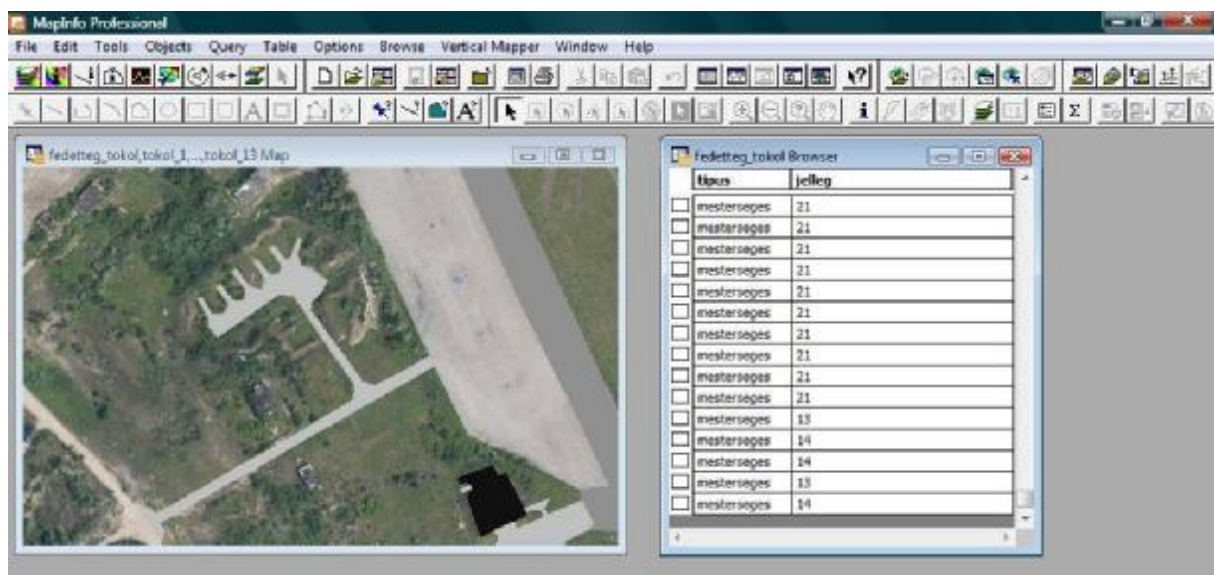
MapInfo Professional

File Edit Tools Objects Query Table Options Browse Vertical Mapper Window Help

fedetteg_tokol,tokol_1,...,tokol_13 Map

fedetteg_tokol Browser

| tipus | jelleg |
|---|---|
| mesterseges | 21 |
| mesterseges | 21 |
| mesterseges | 21 |
| mesterseges | 21 |
| mesterseges | 21 |
| mesterseges | 21 |
| mesterseges | 21 |
| mesterseges | 21 |
| mesterseges | 21 |
| mesterseges | 21 |
| mesterseges | 13 |
| mesterseges | 14 |
| mesterseges | 14 |
| mesterseges | 13 |
| mesterseges | 14 |